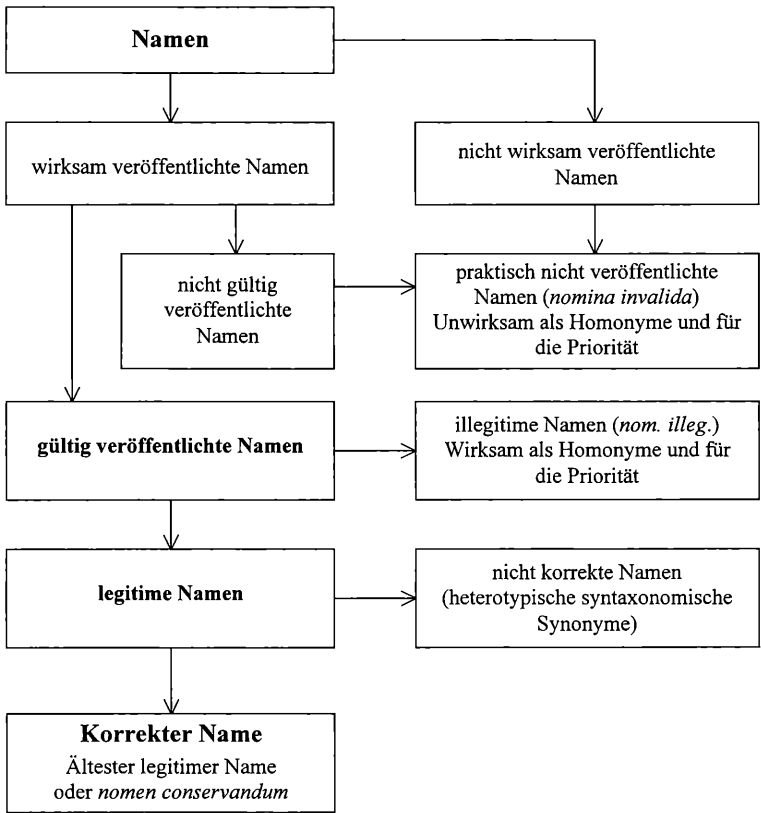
Namen

wirksam veröffentlichte Namen

nicht wirksam veröffentlichte Namen

nicht gültig veröffentlichte Namen

praktisch nicht veröffentlichte Namen (*nomina invalida*) Unwirksam als Homonyme und für die Priorität

gültig veröffentlichte Namen

illegitime Namen (*nom. illeg.*) Wirksam als Homonyme und für die Priorität

legitime Namen

nicht korrekte Namen (heterotypische syntaxonomische Synonyme)

Korrekter Name
Ältester legitimer Name oder *nomen conservandum*